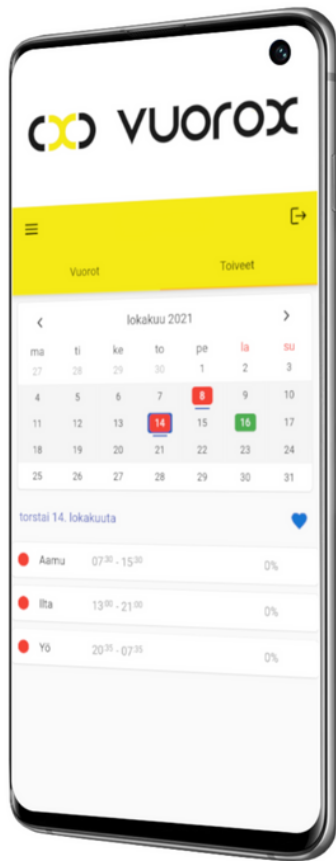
vuorox

Vuorot Toiveet

lokakuu 2021

| ma | ti | ke | to | pe | la | su |
|---|---|---|---|---|---|---|
| 27 | 28 | 29 | 30 | 1 | 2 | 3 |
| 4 | 5 | 6 | 7 | 8 | 9 | 10 |
| 11 | 12 | 13 | 14 | 15 | 16 | 17 |
| 18 | 19 | 20 | 21 | 22 | 23 | 24 |
| 25 | 26 | 27 | 28 | 29 | 30 | 31 |

torstai 14. lokakuuta

Aamu $07^{30}$ - $15^{30}$ 0%

Ilta $13^{00}$ - $21^{00}$ 0%

Yö $20^{35}$ - $07^{35}$ 0%